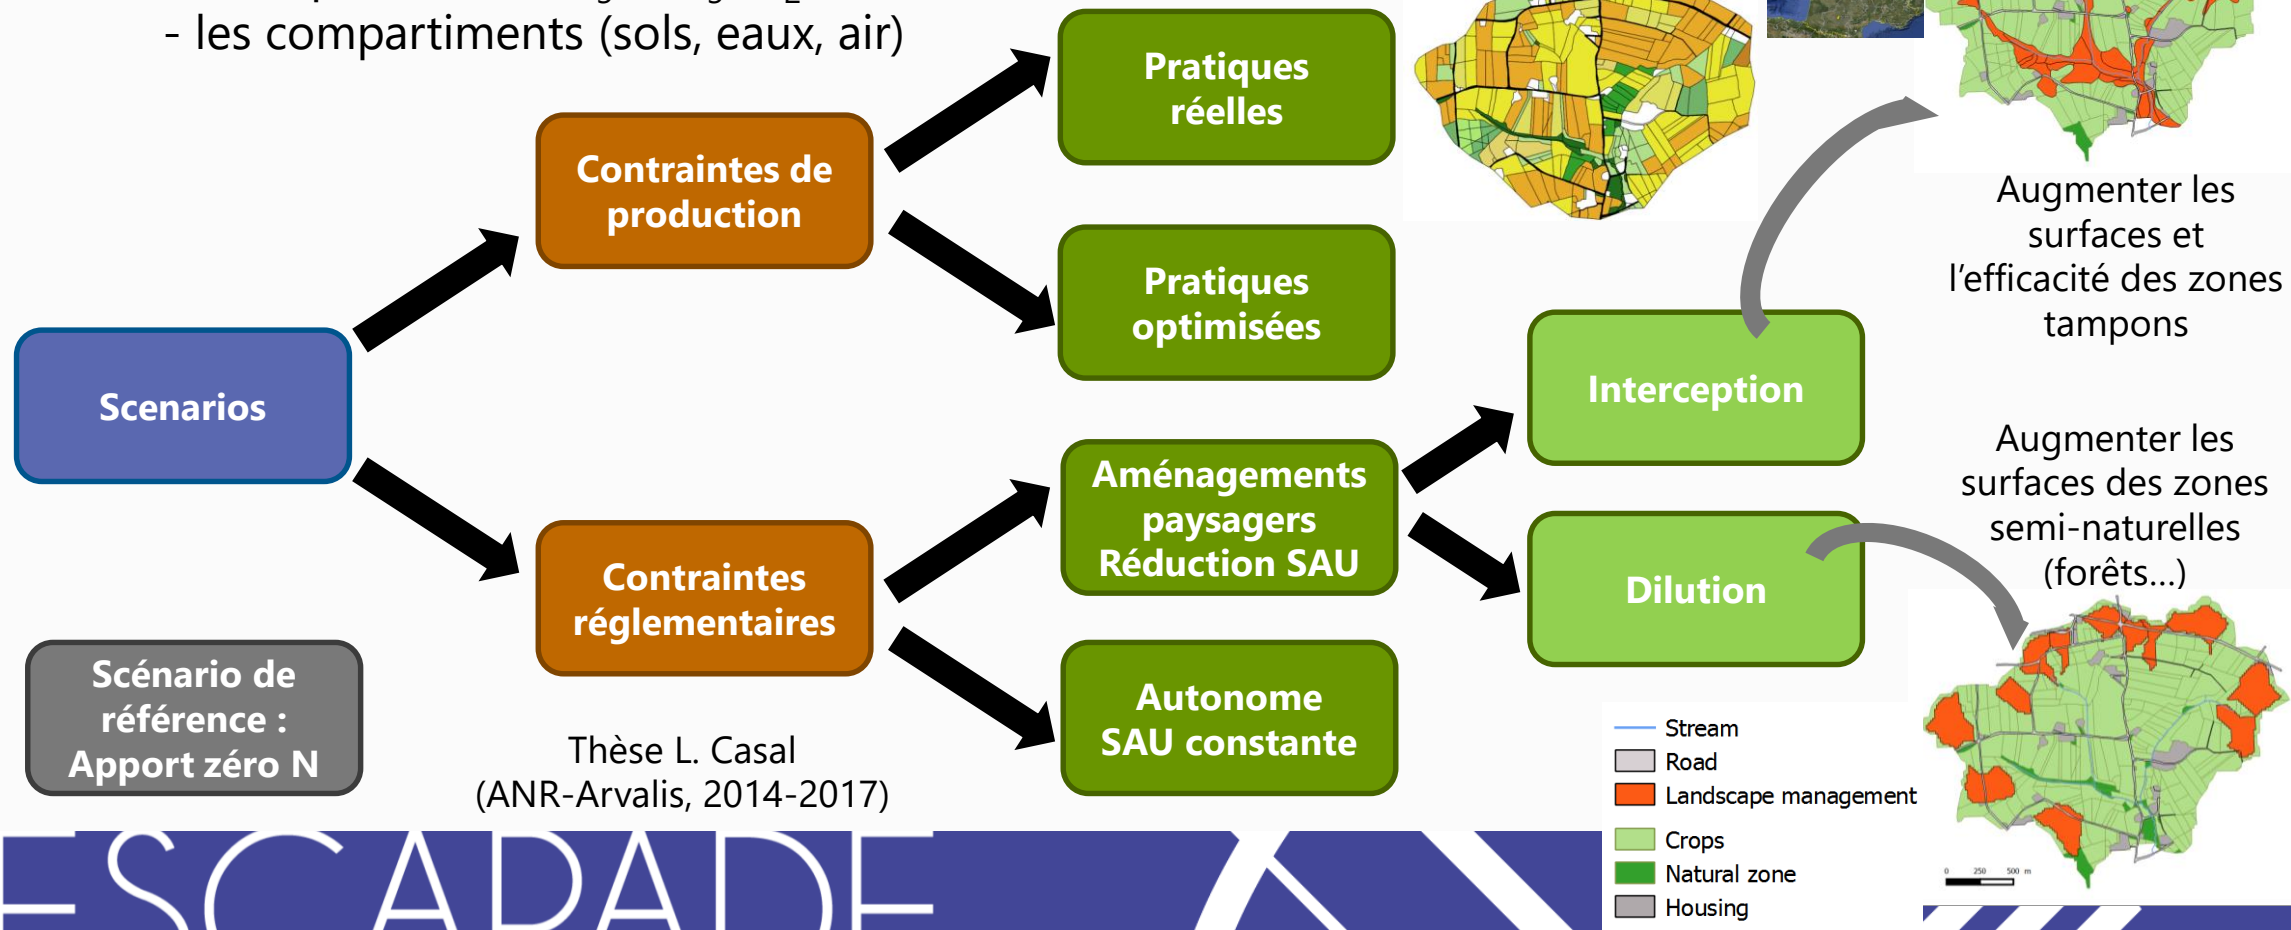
- les compartiments (sols, eaux, air)

Scenarios

Contraintes de production

Contraintes réglementaires

Pratiques réelles

Pratiques optimisées

Aménagements paysagers Réduction SAU

Autonome SAU constante

Interception

Dilution

Augmenter les surfaces et l'efficacité des zones tampons

Augmenter les surfaces des zones semi-naturelles (forêts…)

Scénario de référence : Apport zéro N

Thèse L. Casal (ANR-Arvalis, 2014-2017)

Stream
Road
Landscape management
Crops
Natural zone
Housing

0 250 500 m

ESCAPADE